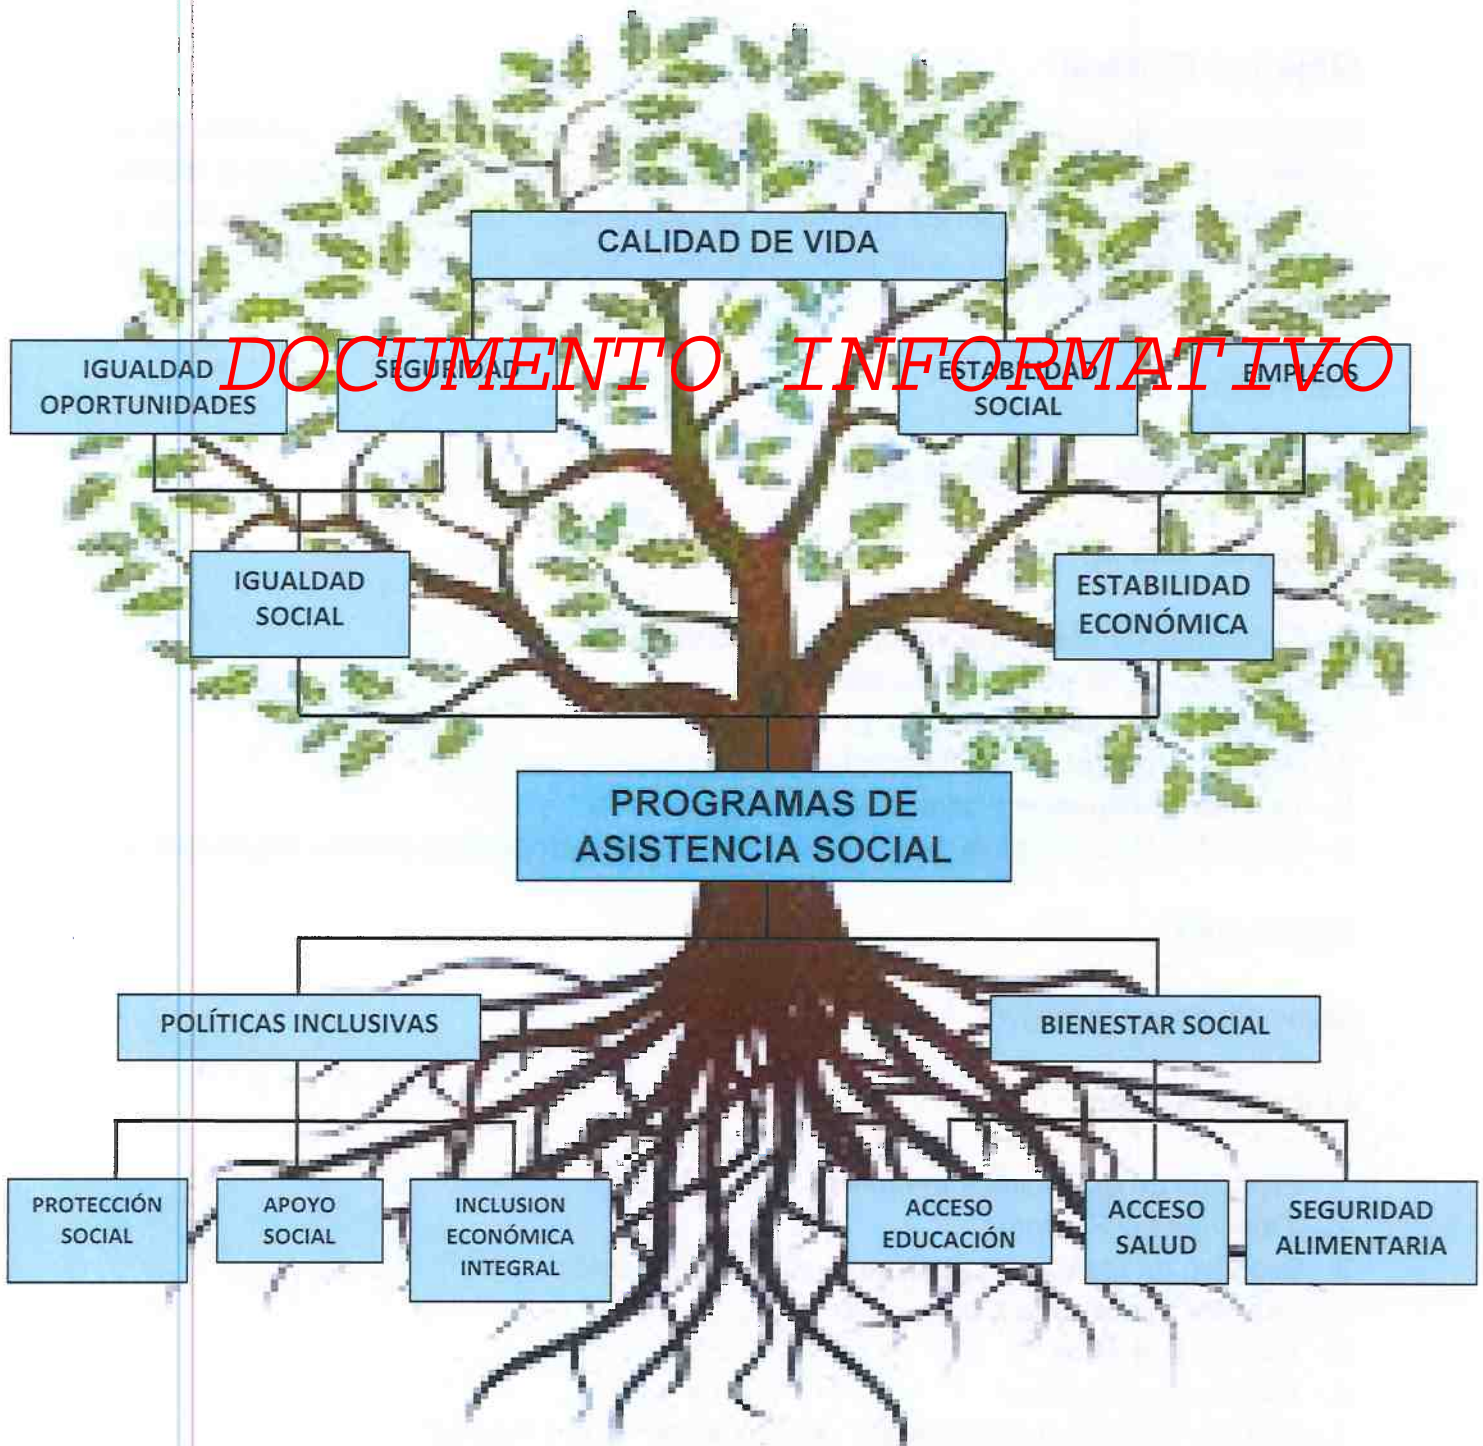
CALIDAD DE VIDA

IGUALDAD OPORTUNIDADES

SEGURIDAD

ESTABILIDAD SOCIAL

EMPLEOS

DOCUMENTO INFORMATIVO

IGUALDAD SOCIAL

ESTABILIDAD ECONÓMICA

PROGRAMAS DE ASISTENCIA SOCIAL

POLÍTICAS INCLUSIVAS

BIENESTAR SOCIAL

PROTECCIÓN SOCIAL

APOYO SOCIAL

INCLUSION ECONÓMICA INTEGRAL

ACCESO EDUCACIÓN

ACCESO SALUD

SEGURIDAD ALIMENTARIA